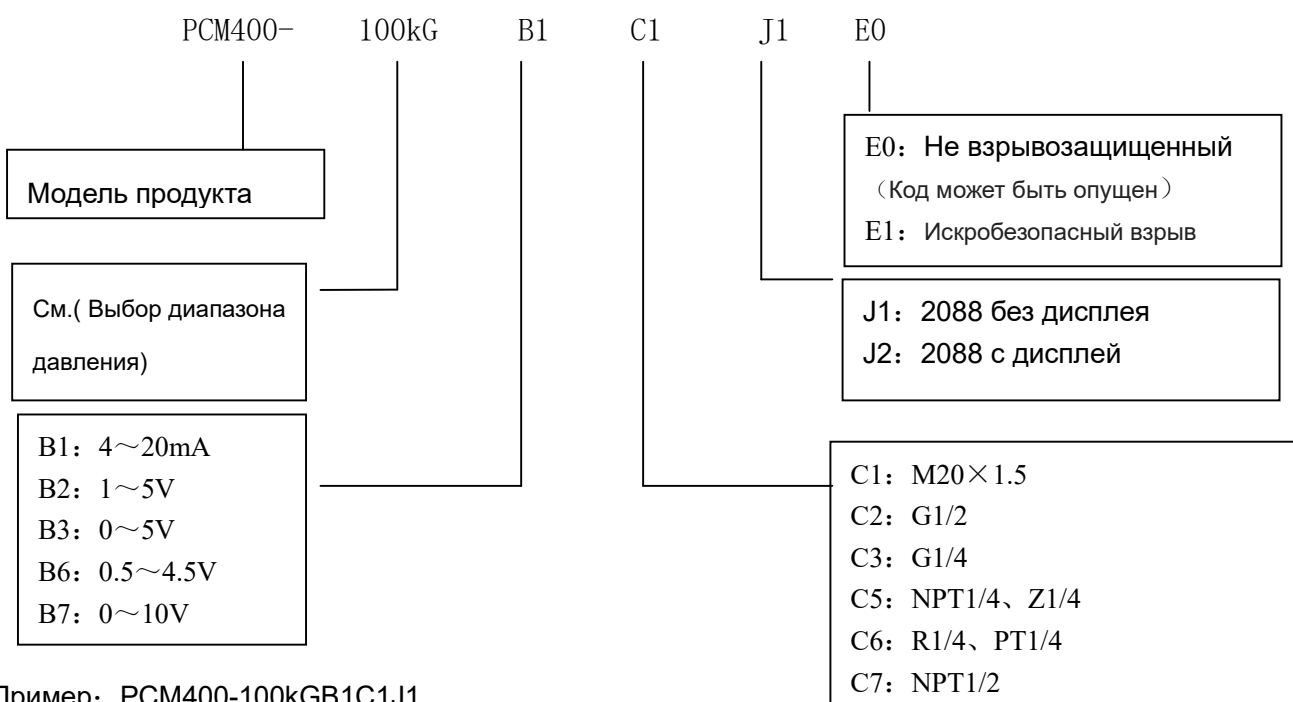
PCM400- 100kG B1 C1 J1 E0

Модель продукта

См.( Выбор диапазона давления)

B1：4～20mA
B2：1～5V
B3：0～5V
B6：0.5～4.5V
B7：0～10V

E0：Не взрывозащищенный
（Код может быть опущен）
E1：Искробезопасный взрыв

J1：2088 без дисплея
J2：2088 с дисплей

C1：M20×1.5
C2：G1/2
C3：G1/4
C5：NPT1/4、Z1/4
C6：R1/4、PT1/4
C7：NPT1/2

Пример：PCM400-100kGB1C1J1